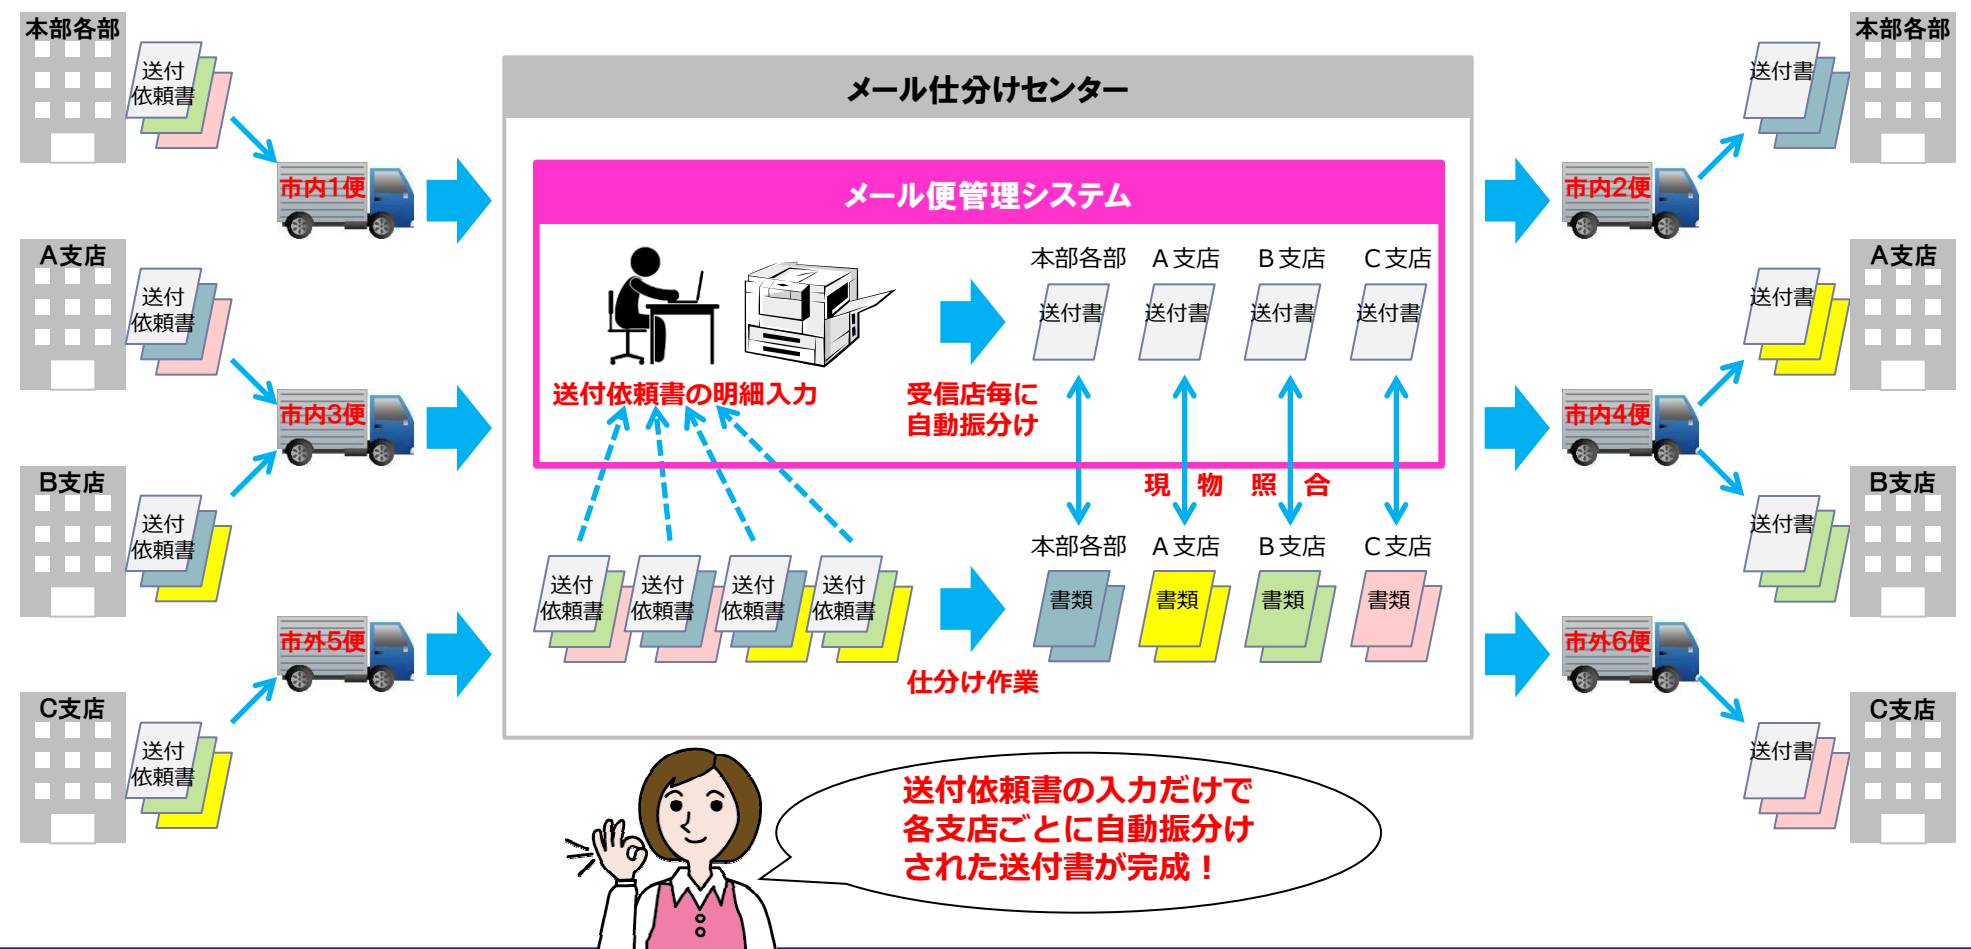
本部各部

送付
依頼書

市内1便

A支店

送付
依頼書

市内3便

B支店

送付
依頼書

市外5便

C支店

送付
依頼書

メール仕分けセンター

メール便管理システム

送付依頼書の明細入力

受信店毎に
自動振分け

本部各部　A支店　B支店　C支店

送付書　送付書　送付書　送付書

現　物　照　合

本部各部　A支店　B支店　C支店

送付
依頼書

送付
依頼書

送付
依頼書

送付
依頼書

書類　書類　書類　書類

仕分け作業

送付依頼書の入力だけで
各支店ごとに自動振分け
された送付書が完成！

本部各部

送付書

市内2便

A支店

送付書

市内4便

B支店

送付書

市外6便

C支店

送付書